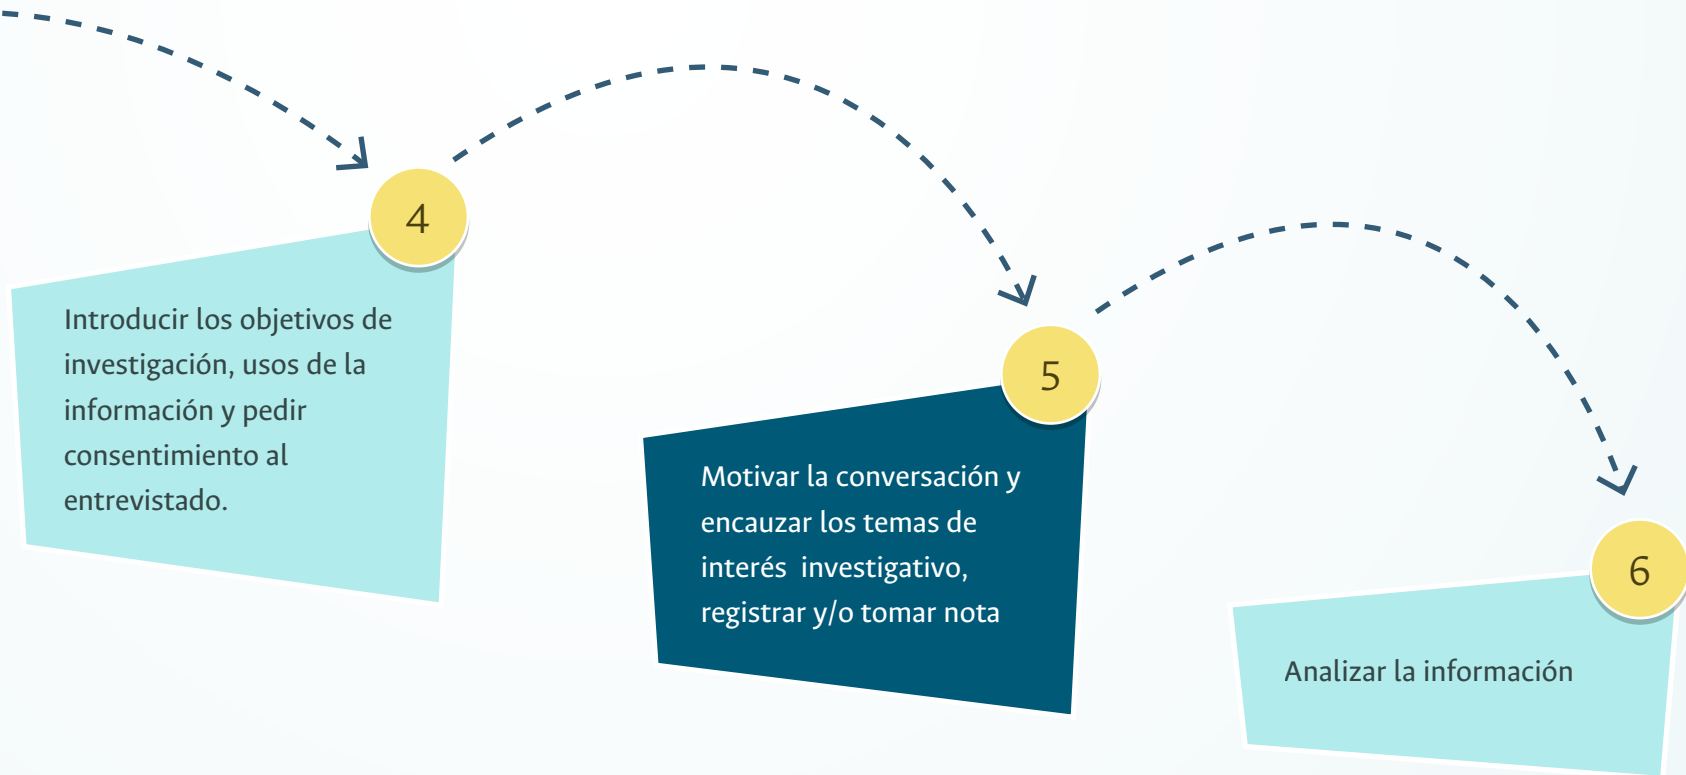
4

Introducir los objetivos de investigación, usos de la información y pedir consentimiento al entrevistado.

5

Motivar la conversación y encauzar los temas de interés investigativo, registrar y/o tomar nota

6

Analizar la información